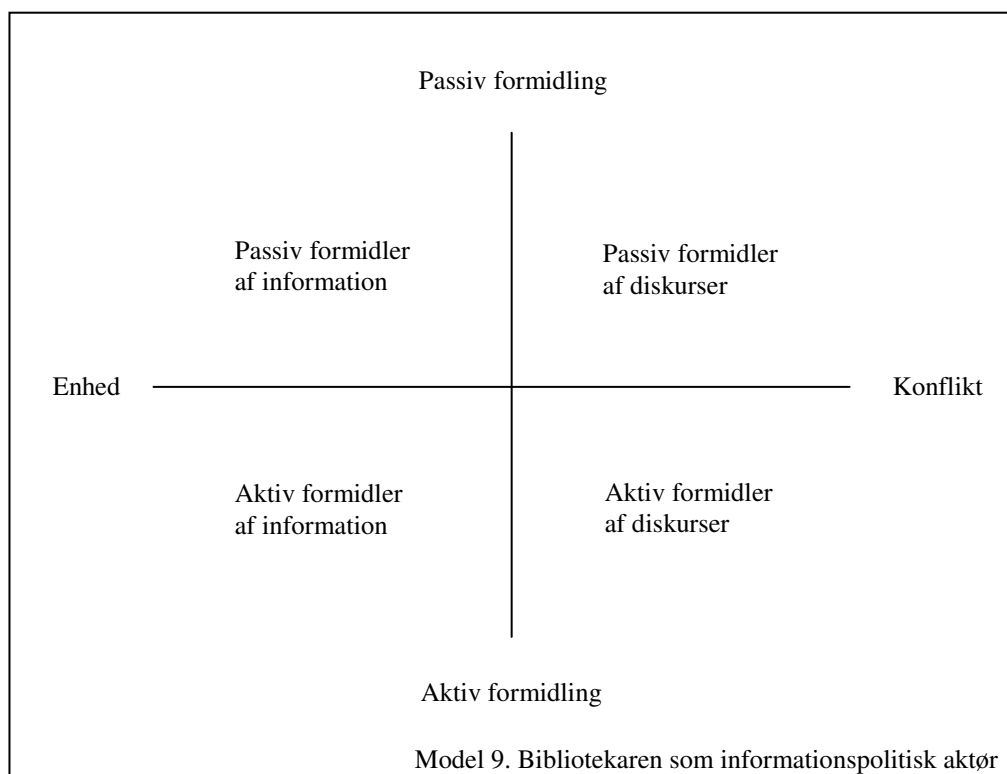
Passiv formidling

Passiv formidler af information

Passiv formidler af diskurser

Enhed

Konflikt

Aktiv formidler af information

Aktiv formidler af diskurser

Aktiv formidling

Model 9. Bibliotekaren som informationspolitisk aktør